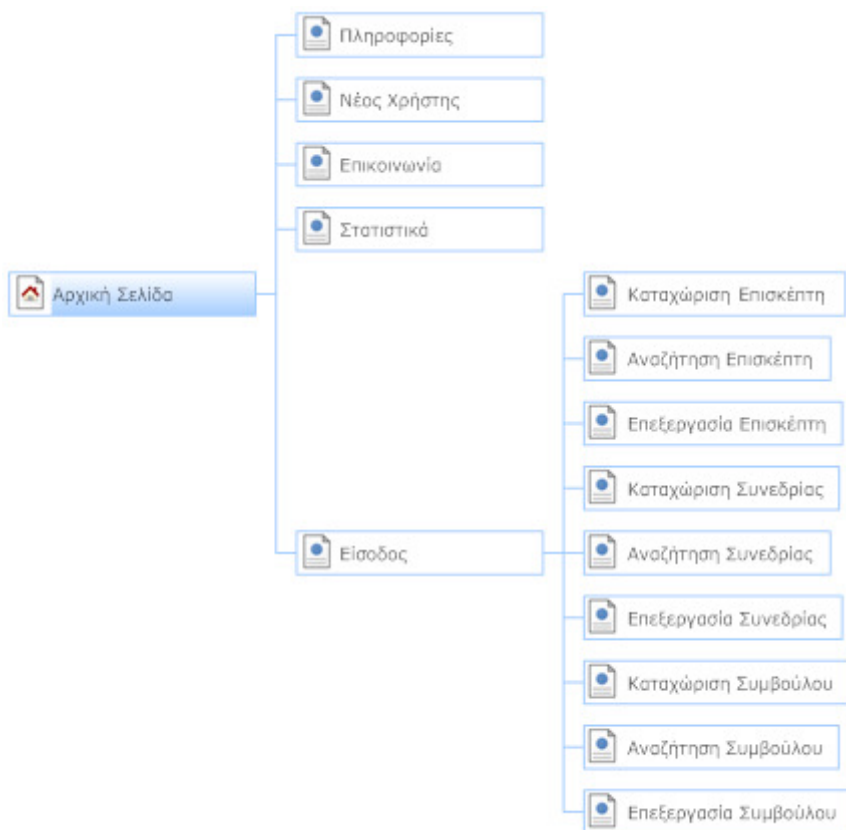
Αρχική Σελίδα

Πληροφορίες

Νέος Χρήστης

Επικοινωνία

Στατιστικά

Είσοδος

Καταχώριση Επισκέπτη

Αναζήτηση Επισκέπτη

Επεξεργασία Επισκέπτη

Καταχώριση Συνεδρίας

Αναζήτηση Συνεδρίας

Επεξεργασία Συνεδρίας

Καταχώριση Συμβούλου

Αναζήτηση Συμβούλου

Επεξεργασία Συμβούλου